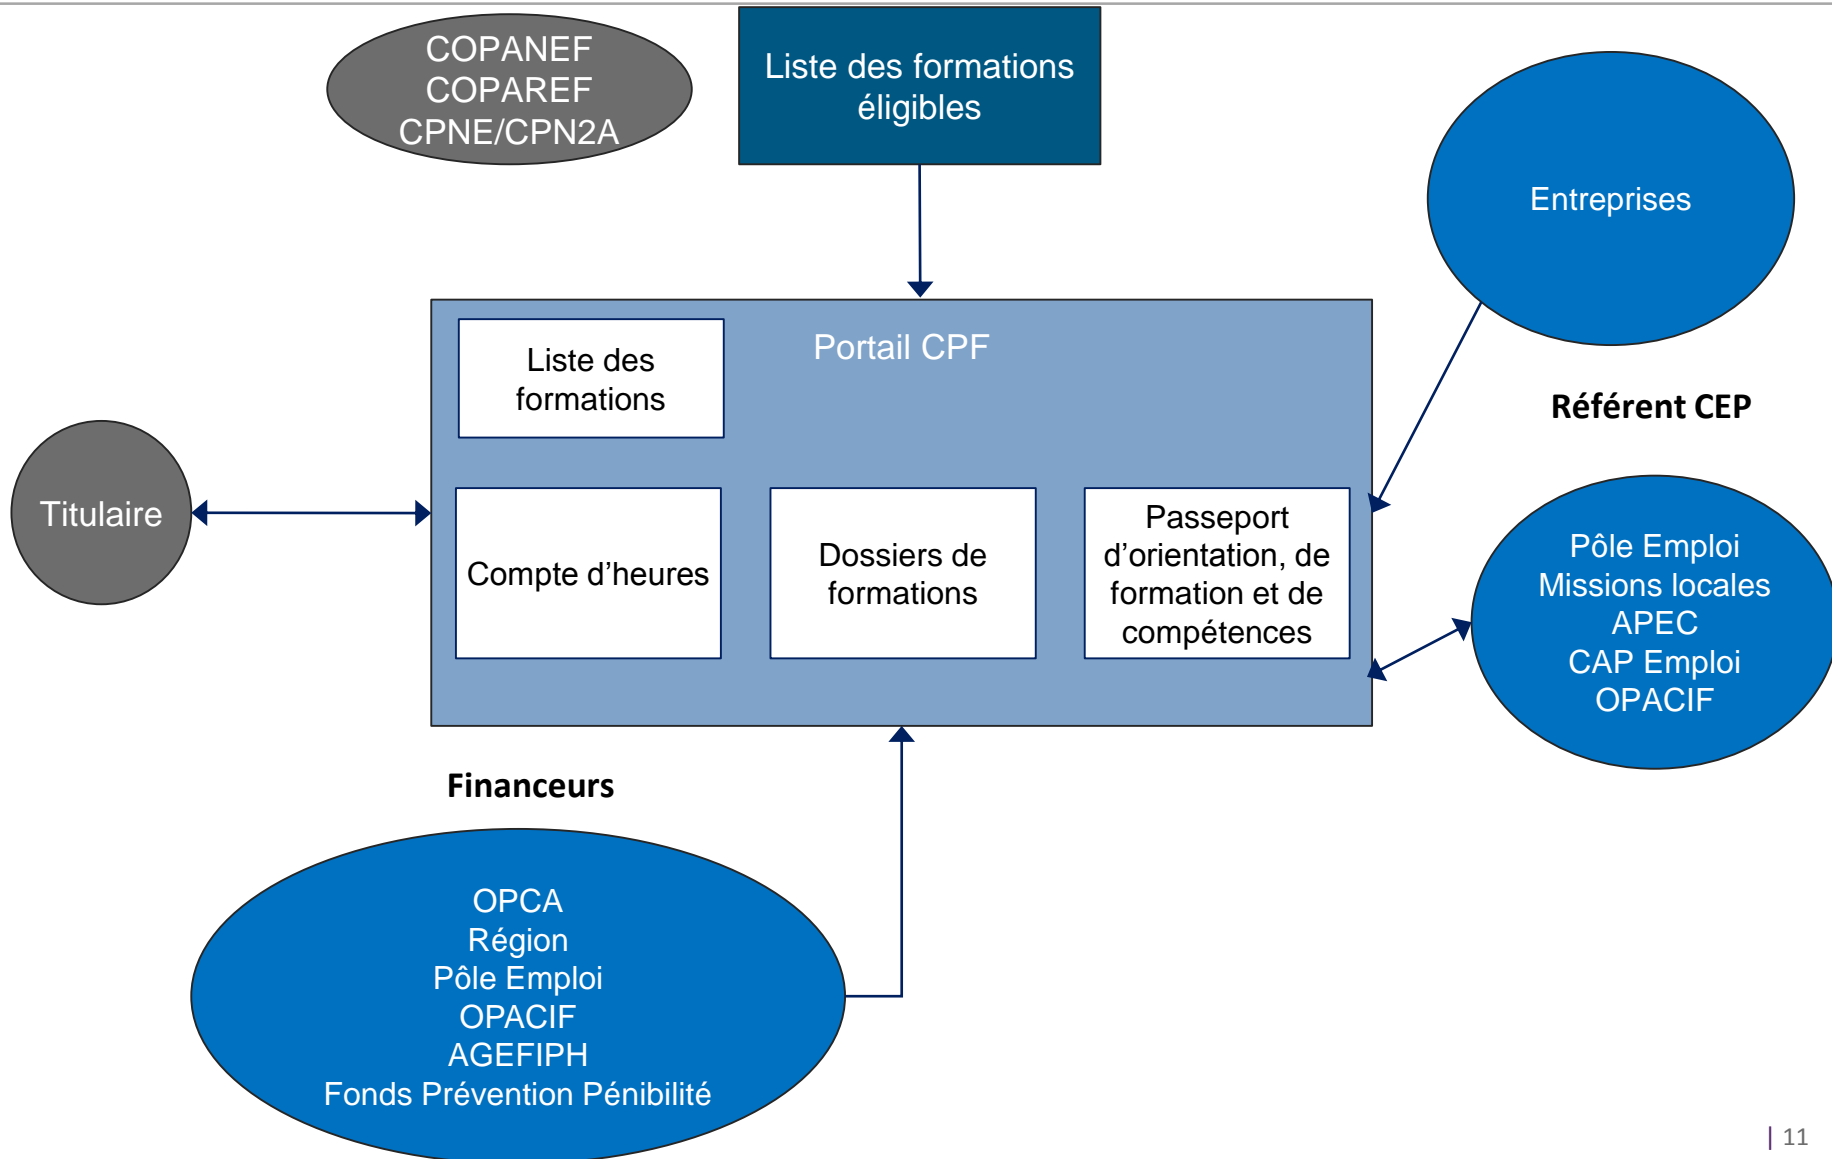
COPANEF
COPAREF
CPNE/CPN2A

Liste des formations éligibles

Entreprises

Portail CPF

Liste des formations

Titulaire

Compte d'heures

Dossiers de formations

Passeport d'orientation, de formation et de compétences

Référent CEP

Pôle Emploi
Missions locales
APEC
CAP Emploi
OPACIF

Financeurs

OPCA
Région
Pôle Emploi
OPACIF
AGEFIPH
Fonds Prévention Pénibilité

| 11